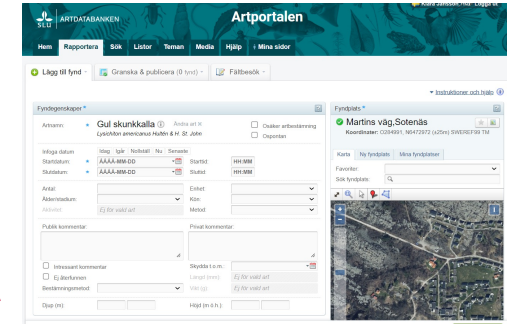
SLU ARTDATABANKEN

Artportalen

Klara Jansson, ... Logga ut

Hem Rapportera Sök Listor Teman Media Hjälp Mina sidor

Lägg till fynd Granska & publicera (0 fynd) Fältbesök

Instruktioner och hjälp

Fyndegenskaper *

Artnamn: * Gul skunkkalla Ändra art

Lysichiton americanus Hultén & H. St. John

Osäker artbestämning

Osponten

Infoga datum: Idag Igår Nollställ Nu Senaste

Startdatum: * ÅÅÅÅ-MM-DD

Starttid: HH:MM

Slutdatum: * ÅÅÅÅ-MM-DD

Sluttid: HH:MM

Antal:

Enhet:

Ålder/stadium:

Kön:

Aktivitet: Ej för vald art

Metod:

Publik kommentar:

Privat kommentar:

Intressant kommentar

Ej återfunnen

Skydda t.o.m:

Längd (mm): Ej för vald art

Bestämningsmetod:

Vikt (g): Ej för vald art

Djup (m):

Höjd (m ö.h.):

Fyndplats *

Martins väg,Sotenäs

Koordinater: O284881, N6472972 (±25m) SWEREF99 TM

Karta Ny fyndplats Mina fyndplatser

Favoriter:

Sök fyndplats: